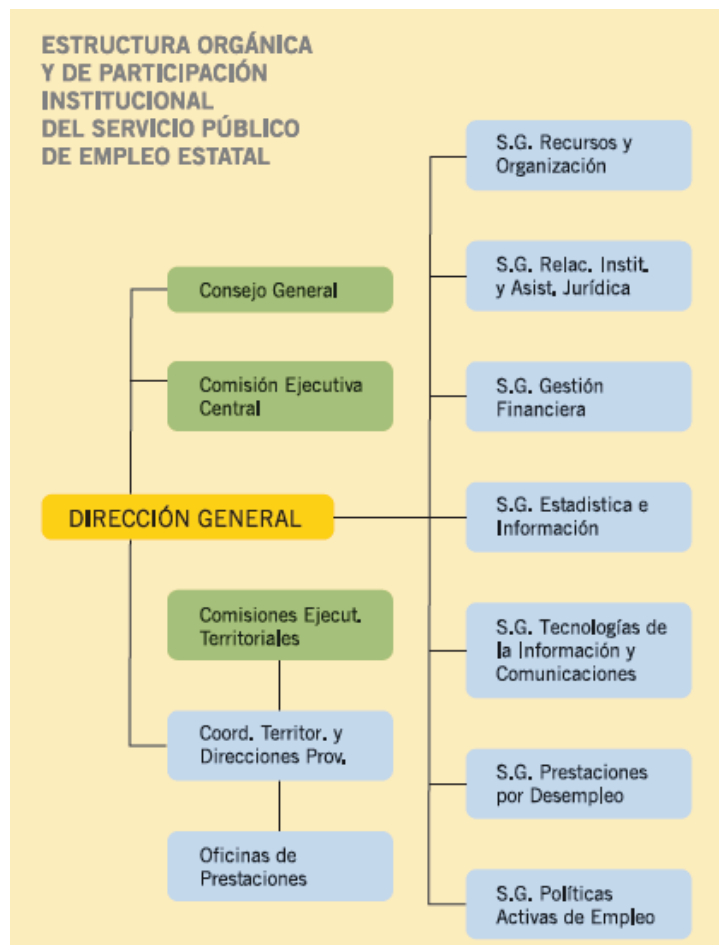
ESTRUCTURA ORGÁNICA Y DE PARTICIPACIÓN INSTITUCIONAL DEL SERVICIO PÚBLICO DE EMPLEO ESTATAL

Consejo General

Comisión Ejecutiva Central

DIRECCIÓN GENERAL

Comisiones Ejecut. Territoriales

Coord. Territor. y Direcciones Prov.

Oficinas de Prestaciones

S.G. Recursos y Organización

S.G. Relac. Instit. y Asist. Jurídica

S.G. Gestión Financiera

S.G. Estadistica e Información

S.G. Tecnologías de la Información y Comunicaciones

S.G. Prestaciones por Desempleo

S.G. Políticas Activas de Empleo